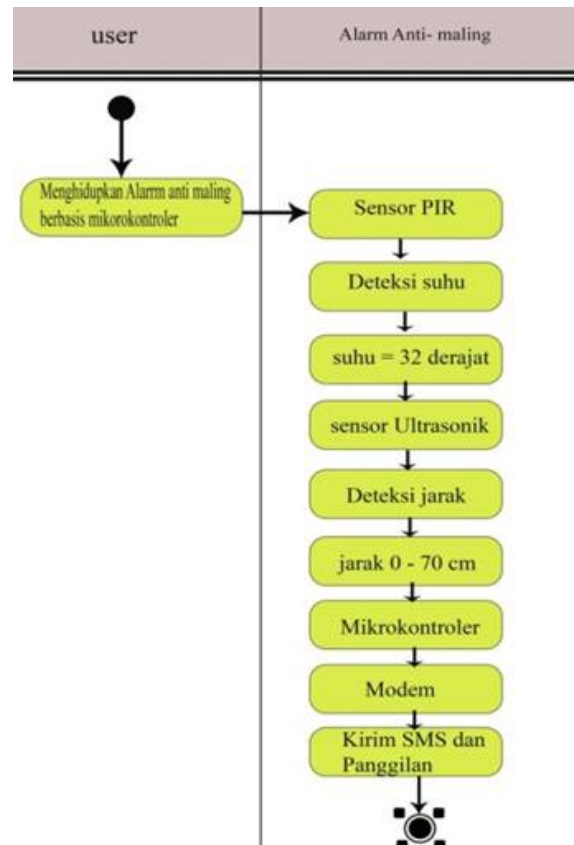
user

Alarm Anti- maling

Menghidupkan Alarm anti maling berbasis mikorokontroler

Sensor PIR

Deteksi suhu

suhu = 32 derajat

sensor Ultrasonik

Deteksi jarak

jarak 0 - 70 cm

Mikrokontroler

Modem

Kirim SMS dan Panggilan